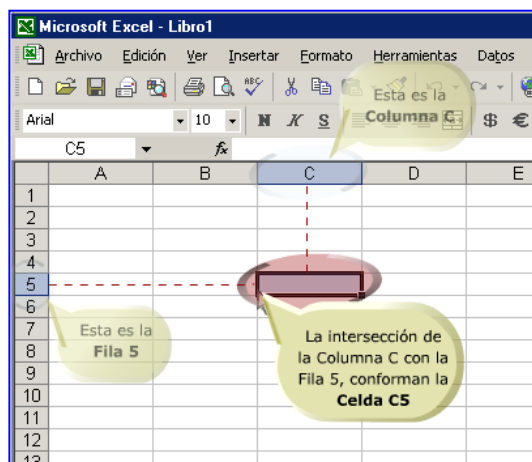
Microsoft Excel - Libro1

Archivo Edición Ver Insertar Formato Herramientas Datos

Esta es la Columna C

Arial 10 N K S

C5 fx

| | A | B | C | D | E |
|---|---|---|---|---|---|
| 1 | | | | | |
| 2 | | | | | |
| 3 | | | | | |
| 4 | | | | | |
| 5 | | | | | |
| 6 | | | | | |
| 7 | | | | | |
| 8 | | | | | |
| 9 | | | | | |
| 10 | | | | | |
| 11 | | | | | |
| 12 | | | | | |
| 13 | | | | | |

Esta es la Fila 5

La intersección de la Columna C con la Fila 5, conforman la Celda C5